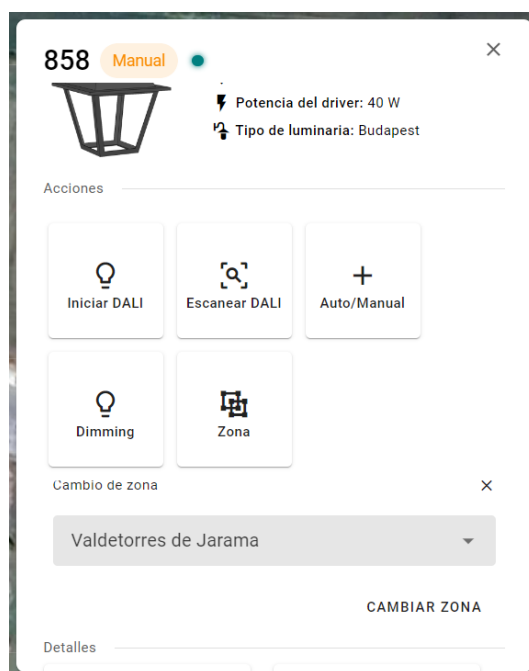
858 Manual

×

Potencia del driver: 40 W

Tipo de luminaria: Budapest

Acciones

Iniciar DALI

Escanear DALI

Auto/Manual

Dimming

Zona

Cambio de zona

×

Valdetorres de Jarama

CAMBIAR ZONA

Detalles